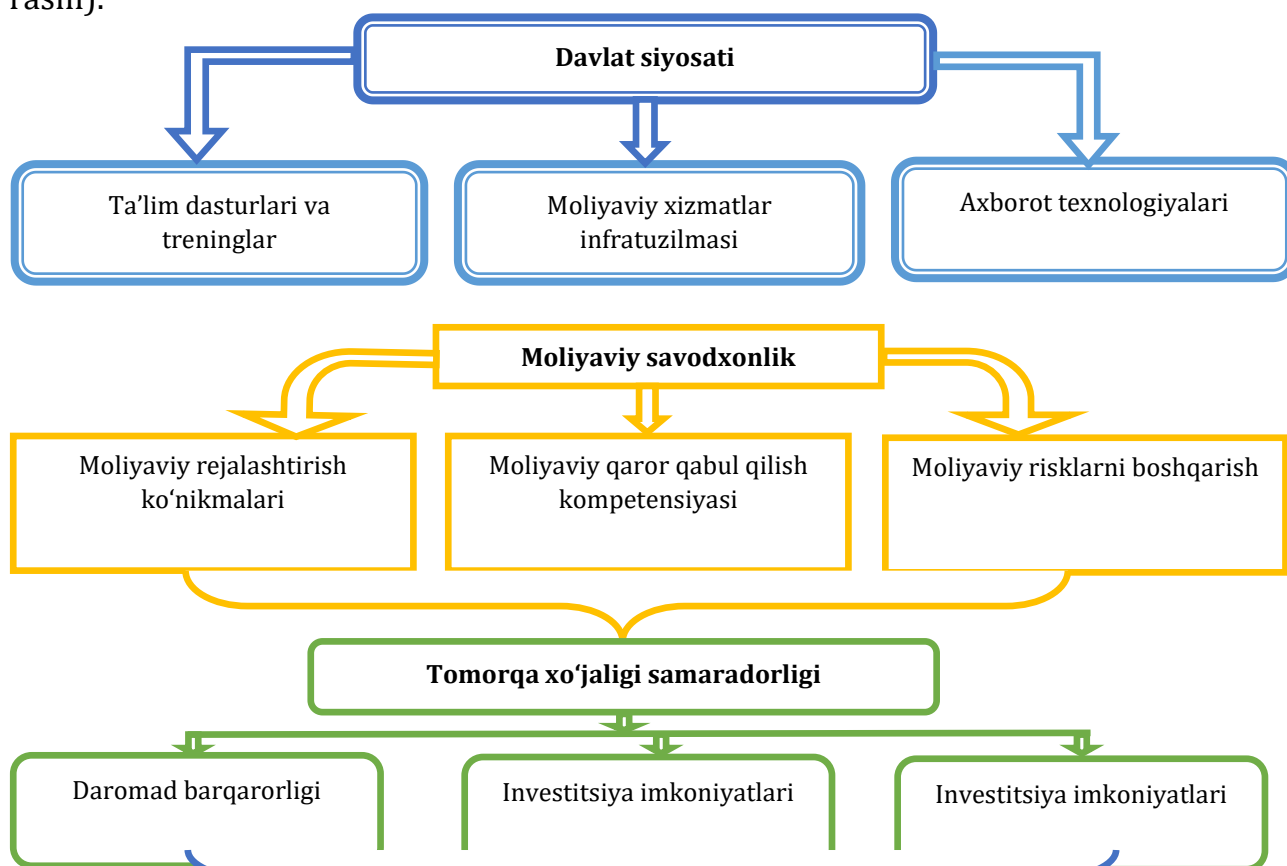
rasm).

Davlat siyosati

Ta’lim dasturlari va treninglar

Moliyaviy xizmatlar infratuzilmasi

Axborot texnologiyalari

Moliyaviy savodxonlik

Moliyaviy rejalashtirish ko‘nikmalari

Moliyaviy qaror qabul qilish kompetensiyasi

Moliyaviy risklarni boshqarish

Tomorqa xo‘jaligi samaradorligi

Daromad barqarorligi

Investitsiya imkoniyatlari

Investitsiya imkoniyatlari